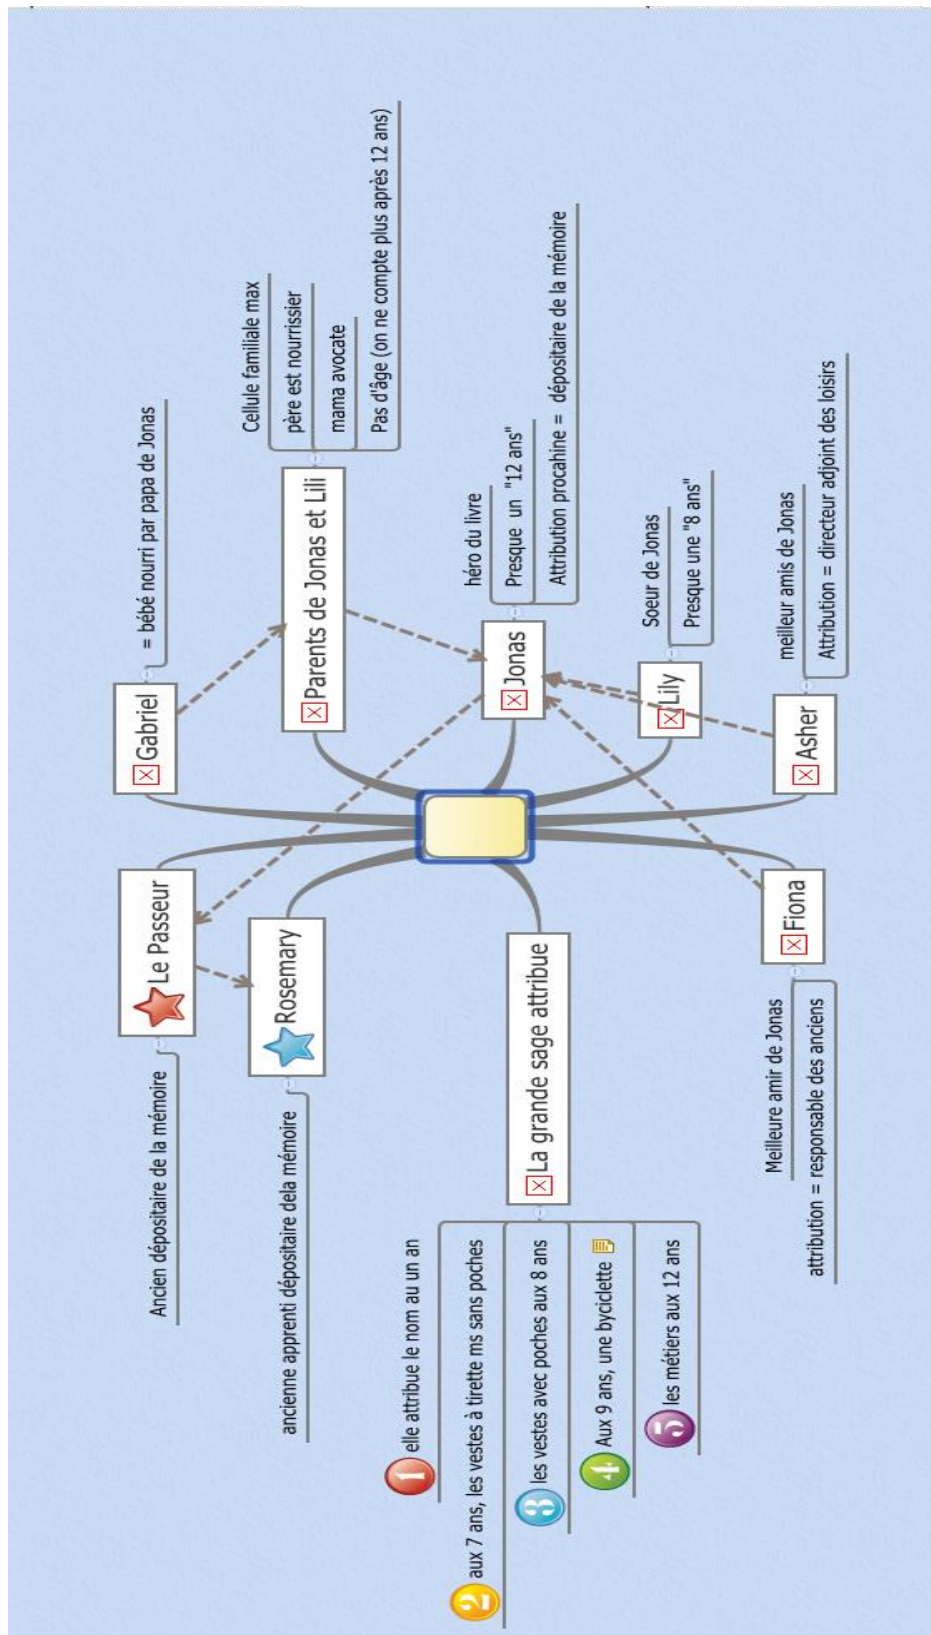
Gabriel
= bébé nourri par papa de Jonas

Parents de Jonas et Lili
Cellule familiale max
père est nourrissier
mama avocate
Pas d'âge (on ne compte plus après 12 ans)

Jonas
héro du livre
Presque un "12 ans"
Attribution procahine = dépositaire de la mémoire

Lily
Soeur de Jonas
Presque une "8 ans"

Asher
meilleur amis de Jonas
Attribution = directeur adjoint des loisirs

Fiona
Meilleure amir de Jonas
attribution = responsable des anciens

La grande sage attribue
1 elle attribue le nom au un an
2 aux 7 ans, les vestes à tirette ms sans poches
3 les vestes avec poches aux 8 ans
4 Aux 9 ans, une byciclette
5 les métiers aux 12 ans

Rosemary
ancienne apprenti dépositaire dela mémoire

Le Passeur
Ancien dépositaire de la mémoire